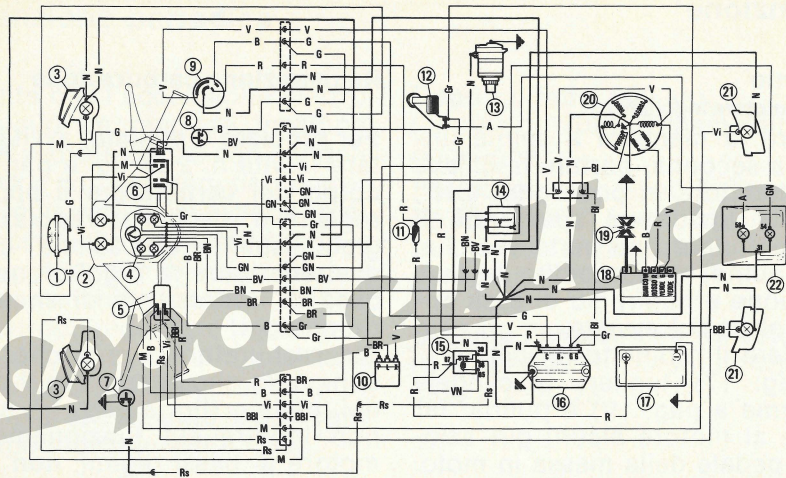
V
B
G
R
N
N
G
G
VN
N
Vi
Vi
GN
GN
GN
Gr
Gr
N
N
GN
GN
BV
BN
BR
BR
B
Gr
R
B
Vi
BBl
M
Rs
Rs
M
Rs
3
N
M
G
N
M
Vi
G
Vi
G
1
2
4
6
Gr
Vi
BN
BR
Gr
GN
BV
BN
BR
B
5
R
BBl
N
B
Rs
Vi
Rs
3
7
N
N
Rs
9
V
R
N
8
B
BV
N
12
Gr
Gr
13
A
R
11
R
R
BN
BV
14
BR
V
10
R
15
VN
Rs
R
Rs
20
V
Bl
V
V
N
N
Bl
19
B
R
V
18
N
N
N
G
V
Bl
Gr
16
17
R
21
Vi
N
A
GN
22
BBl
21